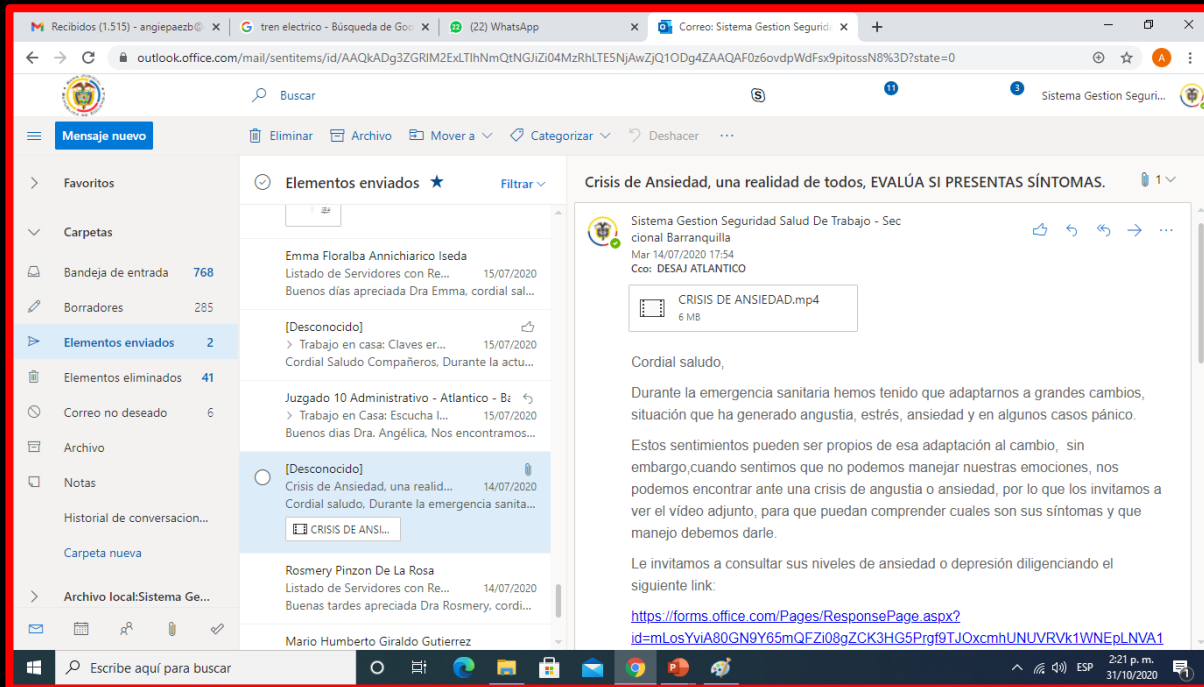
Recibidos (1.515) - angiepaezb@ | tren electrico - Búsqueda de Goo | (22) WhatsApp | Correo: Sistema Gestion Segurida

outlook.office.com/mail/sentitems/id/AAQkADg3ZGRlM2ExLTlhNmQtNGJiZi04MzRhLTE5NjAwZjQ1ODg4ZAAQAF0z6ovdpWdFsx9pitossN8%3D?state=0

Buscar

11 3 Sistema Gestion Seguri...

Mensaje nuevo

Eliminar Archivo Mover a Categorizar Deshacer ...

Favoritos

Carpetas

Bandeja de entrada 768

Borradores 285

Elementos enviados 2

Elementos eliminados 41

Correo no deseado 6

Archivo

Notas

Historial de conversacion...

Carpeta nueva

Archivo local:Sistema Ge...

Elementos enviados Filtrar

Emma Floralba Annichiarico Iseda
Listado de Servidores con Re... 15/07/2020
Buenos días apreciada Dra Emma, cordial sal...

[Desconocido]
Trabajo en casa: Claves er... 15/07/2020
Cordial Saludo Compañeros, Durante la actu...

Juzgado 10 Administrativo - Atlantico - Ba
Trabajo en Casa: Escucha l... 15/07/2020
Buenos dias Dra. Angélica, Nos encontramos...

[Desconocido]
Crisis de Ansiedad, una realid... 14/07/2020
Cordial saludo, Durante la emergencia sanita...
CRISIS DE ANSI...

Rosmery Pinzon De La Rosa
Listado de Servidores con Re... 14/07/2020
Buenas tardes apreciada Dra Rosmery, cordi...

Mario Humberto Giraldo Gutierrez

Crisis de Ansiedad, una realidad de todos, EVALÚA SI PRESENTAS SÍNTOMAS. 1

Sistema Gestion Seguridad Salud De Trabajo - Seccional Barranquilla
Mar 14/07/2020 17:54
Cco: DESAJ ATLANTICO

CRISIS DE ANSIEDAD.mp4
6 MB

Cordial saludo,

Durante la emergencia sanitaria hemos tenido que adaptarnos a grandes cambios, situación que ha generado angustia, estrés, ansiedad y en algunos casos pánico.

Estos sentimientos pueden ser propios de esa adaptación al cambio, sin embargo,cuando sentimos que no podemos manejar nuestras emociones, nos podemos encontrar ante una crisis de angustia o ansiedad, por lo que los invitamos a ver el vídeo adjunto, para que puedan comprender cuales son sus síntomas y que manejo debemos darle.

Le invitamos a consultar sus niveles de ansiedad o depresión diligenciando el siguiente link:

https://forms.office.com/Pages/ResponsePage.aspx?id=mLosYviA80GN9Y65mQFZi08gZCK3HG5Prgf9TJOxcmhUNUVRVk1WNEpLNVA1

Escribe aquí para buscar

ESP 2:21 p. m. 31/10/2020